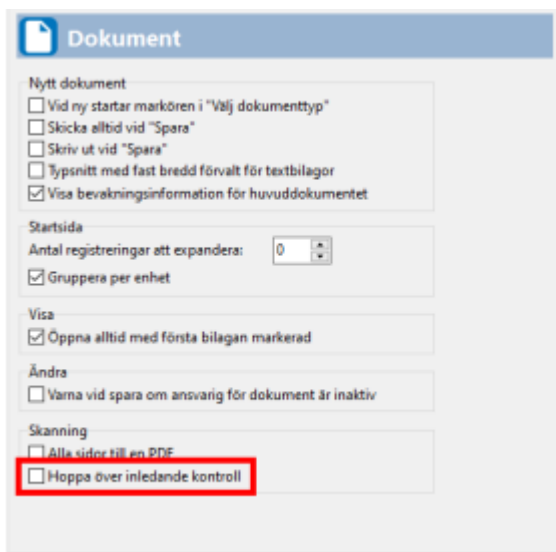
Dokument

Nytt dokument
Vid ny startar markören i "Välj dokumenttyp"
Skicka alltid vid "Spara"
Skriv ut vid "Spara"
Typsnitt med fast bredd förvalt för textbilagor
Visa bevakningsinformation för huvuddokumentet

Startsida
Antal registreringar att expandera: 0
Gruppera per enhet

Visa
Öppna alltid med första bilagan markerad

Ändra
Varna vid spara om ansvarig för dokument är inaktiv

Skanning
Alla sidor till en PDF
Hoppa över inledande kontroll